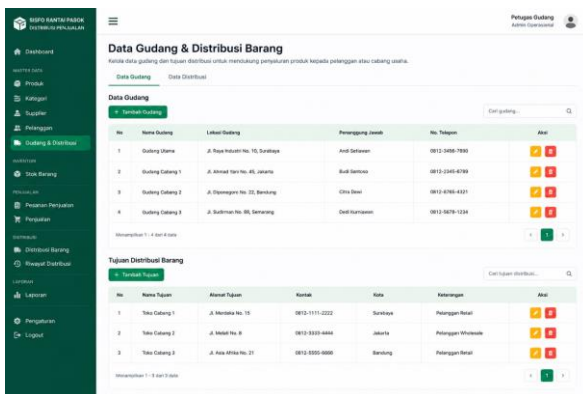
SISFO RANTAI PASOK
DISTRIBUSI PENJUALAN

Dashboard

MASTER DATA
Produk
Kategori
Supplier
Pelanggan
Gudang & Distribusi

INVENTORI
Stok Barang

PENJUALAN
Pesanan Penjualan
Penjualan

DISTRIBUSI
Distribusi Barang
Riwayat Distribusi

LAPORAN
Laporan

Pengaturan
Logout

Petugas Gudang
Admin Operasional

Data Gudang & Distribusi Barang

Kelola data gudang dan tujuan distribusi untuk mendukung penyaluran produk kepada pelanggan atau cabang usaha.

Data Gudang | Data Distribusi

Data Gudang

+ Tambah Gudang

Cari gudang...

| No | Nama Gudang | Lokasi Gudang | Penanggung Jawab | No. Telepon | Aksi |
|---|---|---|---|---|---|
| 1 | Gudang Utama | Jl. Raya Industri No. 10, Surabaya | Andi Setiawan | 0812-3456-7890 | |
| 2 | Gudang Cabang 1 | Jl. Ahmad Yani No. 45, Jakarta | Budi Santoso | 0812-2345-6789 | |
| 3 | Gudang Cabang 2 | Jl. Diponegoro No. 22, Bandung | Citra Dewi | 0812-6765-4321 | |
| 4 | Gudang Cabang 3 | Jl. Sudirman No. 88, Semarang | Dedi Kurniawan | 0812-5678-1234 | |

Menampilkan 1 - 4 dari 4 data

< 1 >

Tujuan Distribusi Barang

+ Tambah Tujuan

Cari tujuan distribusi...

| No | Nama Tujuan | Alamat Tujuan | Kontak | Kota | Keterangan | Aksi |
|---|---|---|---|---|---|---|
| 1 | Toko Cabang 1 | Jl. Merdeka No. 15 | 0812-1111-2222 | Surabaya | Pelanggan Retail | |
| 2 | Toko Cabang 2 | Jl. Melati No. 8 | 0812-3333-4444 | Jakarta | Pelanggan Wholesale | |
| 3 | Toko Cabang 3 | Jl. Asia Afrika No. 21 | 0812-5555-6666 | Bandung | Pelanggan Retail | |

Menampilkan 1 - 3 dari 3 data

< 1 >